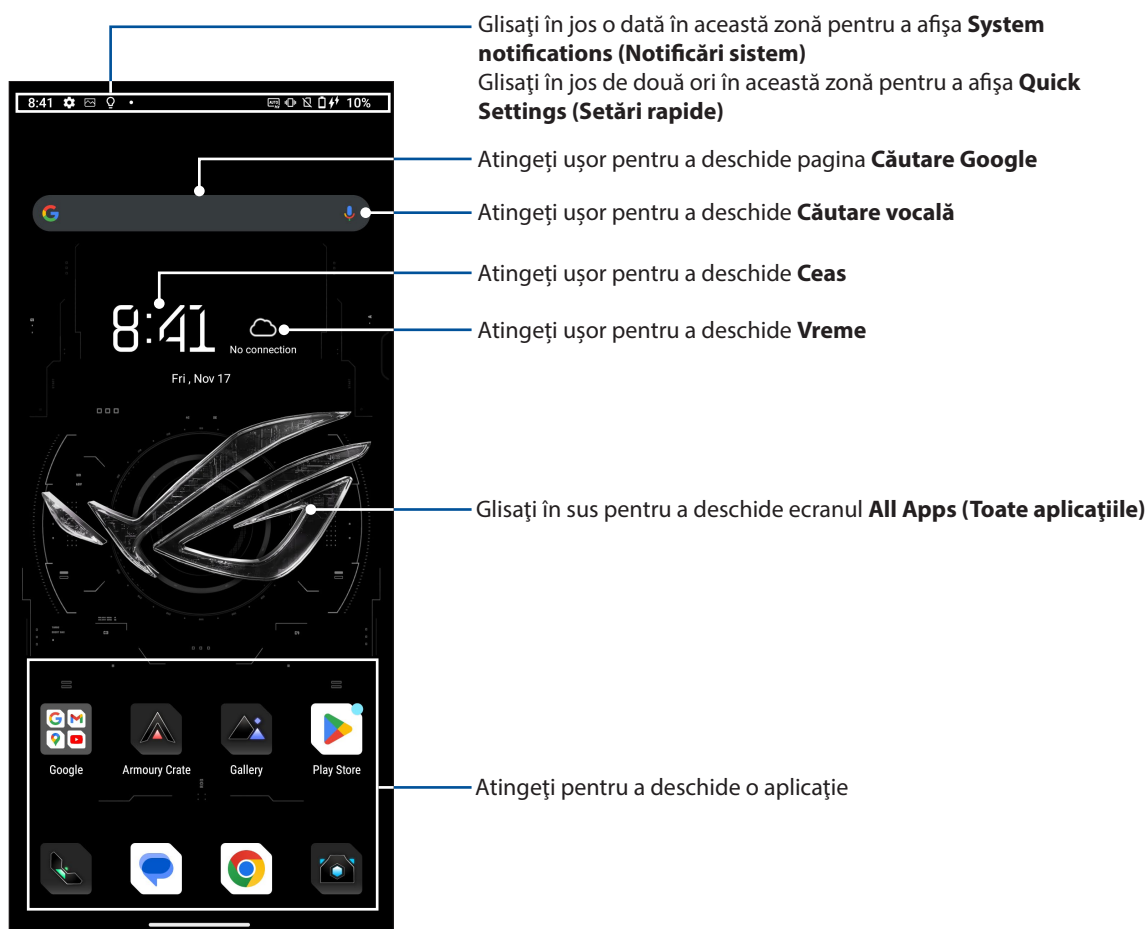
8:41

10%

8:41

No connection

Fri , Nov 17

Google

Armoury Crate

Gallery

Play Store

Glisaţi în jos o dată în această zonă pentru a afişa **System notifications (Notificări sistem)**
Glisaţi în jos de două ori în această zonă pentru a afişa **Quick Settings (Setări rapide)**

Atingeţi uşor pentru a deschide pagina **Căutare Google**

Atingeţi uşor pentru a deschide **Căutare vocală**

Atingeţi uşor pentru a deschide **Ceas**

Atingeţi uşor pentru a deschide **Vreme**

Glisaţi în sus pentru a deschide ecranul **All Apps (Toate aplicaţiile)**

Atingeţi pentru a deschide o aplicaţie